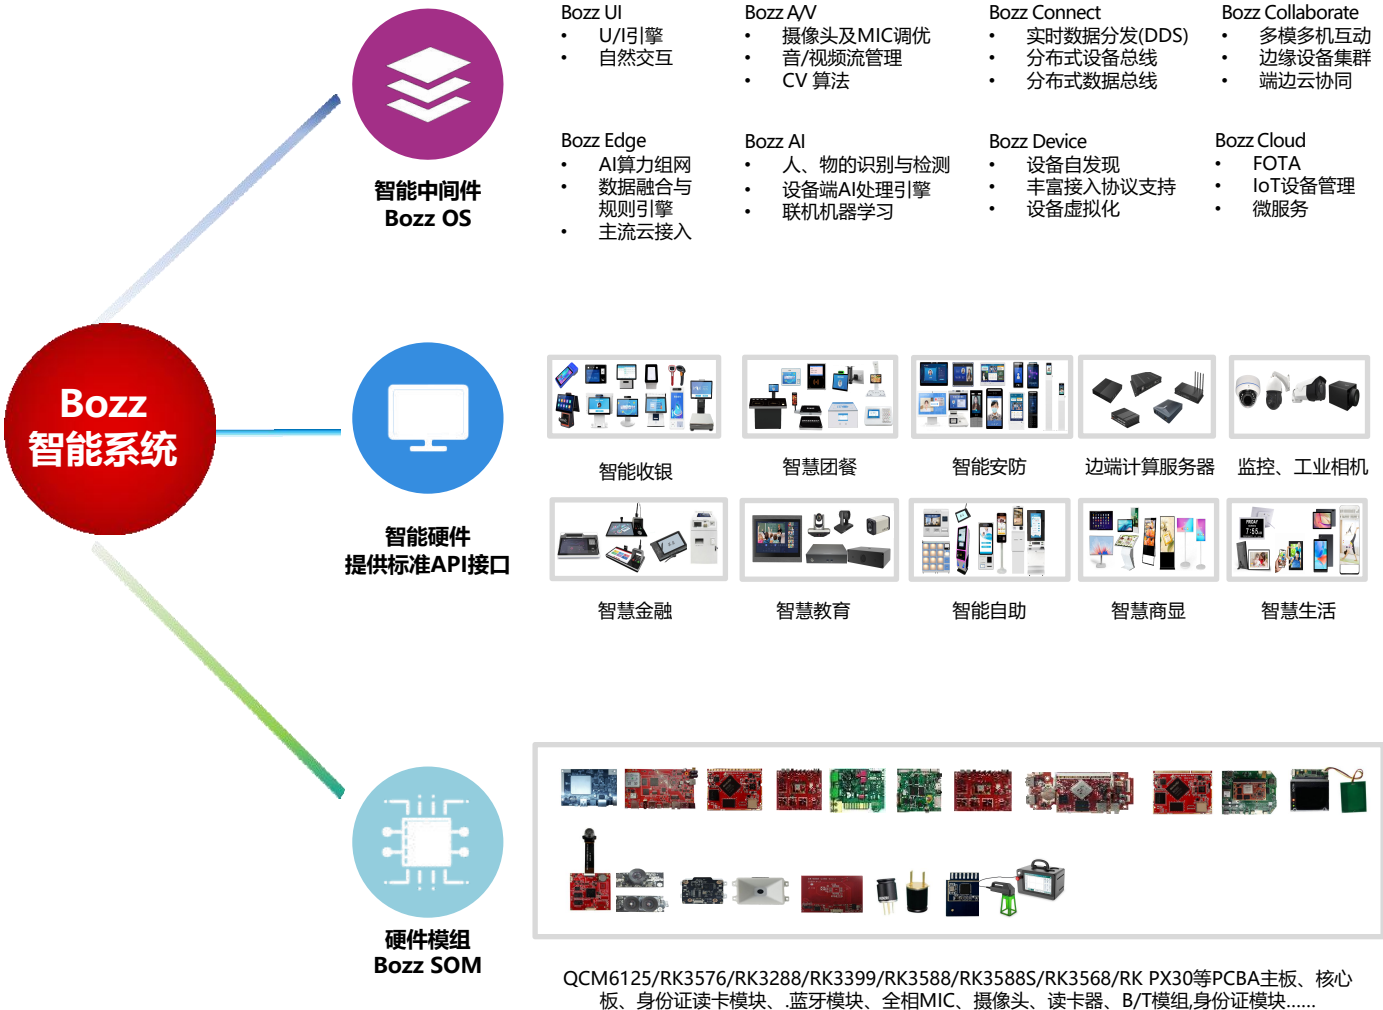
Bozz
智能系统

智能中间件
Bozz OS

Bozz UI
• U/I引擎
• 自然交互

Bozz A/V
• 摄像头及MIC调优
• 音/视频流管理
• CV 算法

Bozz Connect
• 实时数据分发(DDS)
• 分布式设备总线
• 分布式数据总线

Bozz Collaborate
• 多模多机互动
• 边缘设备集群
• 端边云协同

Bozz Edge
• AI算力组网
• 数据融合与规则引擎
• 主流云接入

Bozz AI
• 人、物的识别与检测
• 设备端AI处理引擎
• 联机机器学习

Bozz Device
• 设备自发现
• 丰富接入协议支持
• 设备虚拟化

Bozz Cloud
• FOTA
• IoT设备管理
• 微服务

智能硬件
提供标准API接口

智能收银
智慧团餐
智能安防
边端计算服务器
监控、工业相机
智慧金融
智慧教育
智能自助
智慧商显
智慧生活

硬件模组
Bozz SOM

QCM6125/RK3576/RK3288/RK3399/RK3588/RK3588S/RK3568/RK PX30等PCBA主板、核心板、身份证读卡模块、.蓝牙模块、全相MIC、摄像头、读卡器、B/T模组,身份证模块......